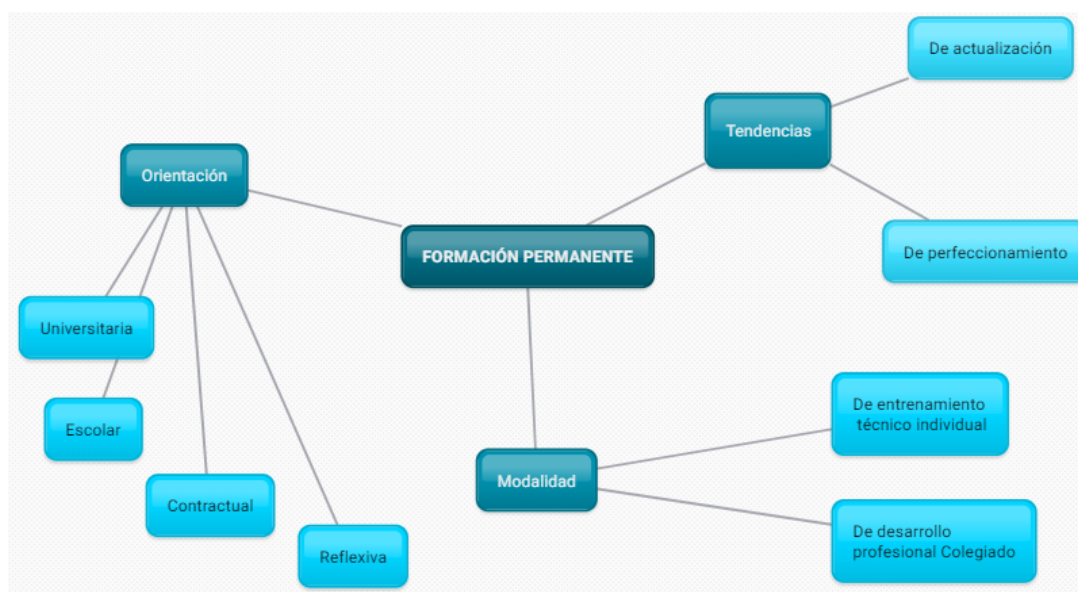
FORMACIÓN PERMANENTE

Orientación

Universitaria

Escolar

Contractual

Reflexiva

Tendencias

De actualización

De perfeccionamiento

Modalidad

De entrenamiento técnico individual

De desarrollo profesional Colegiado